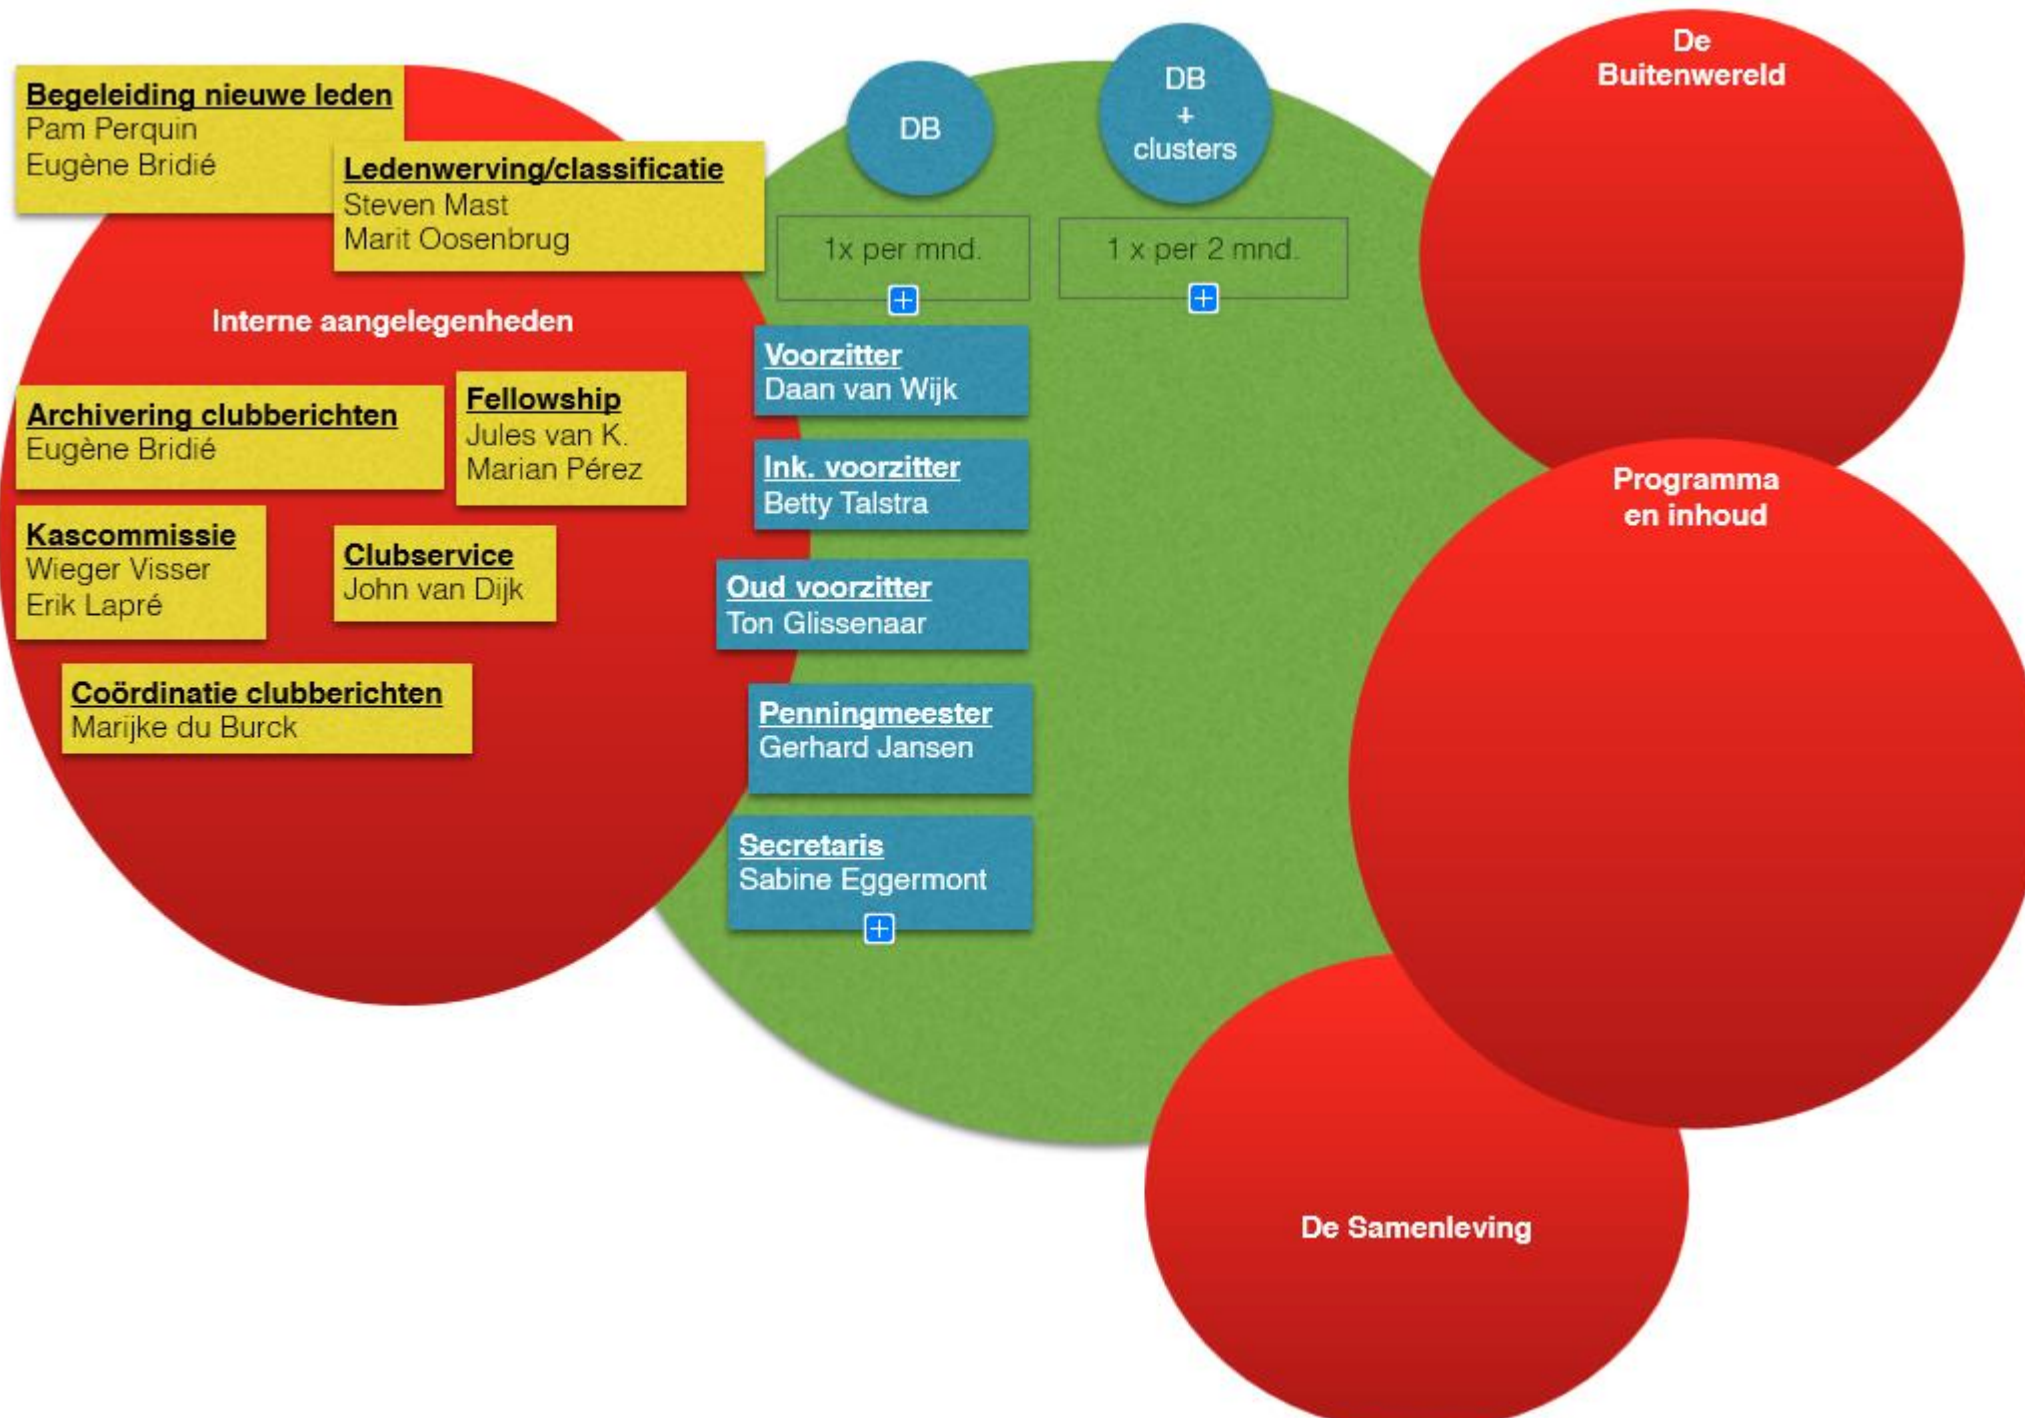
Begeleiding nieuwe leden
Pam Perquin
Eugène Bridié

Ledenwerving/classificatie
Steven Mast
Marit Oosenbrug

DB

DB
+
clusters

De
Buitenwereld

1x per mnd.

1 x per 2 mnd.

Interne aangelegenheden

Voorzitter
Daan van Wijk

Archivering clubberichten
Eugène Bridié

Fellowship
Jules van K.
Marian Pérez

Ink. voorzitter
Betty Talstra

Programma
en inhoud

Kascommissie
Wieger Visser
Erik Lapré

Clubservice
John van Dijk

Oud voorzitter
Ton Glissenaar

Coördinatie clubberichten
Marijke du Burck

Penningmeester
Gerhard Jansen

Secretaris
Sabine Eggermont

De Samenleving